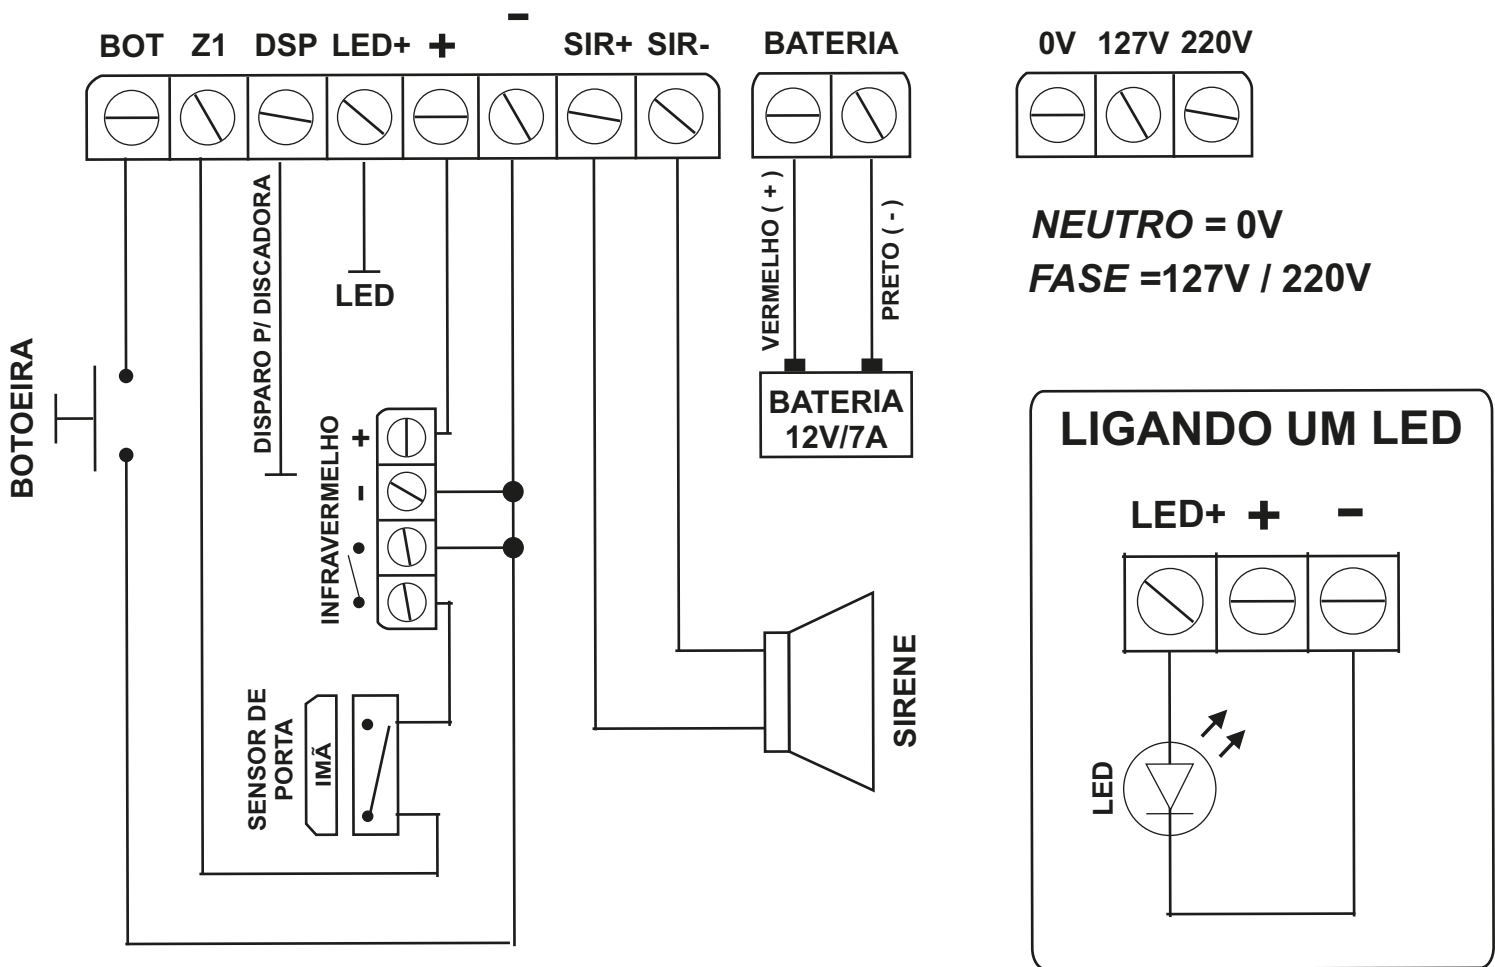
BOT Z1 DSP LED+ + − SIR+ SIR-

BATERIA

0V 127V 220V

VERMELHO ( + )

PRETO ( - )

BATERIA
12V/7A

*NEUTRO* = 0V
*FASE* =127V / 220V

LED

DISPARO P/ DISCADORA

BOTOEIRA

INFRAVERMELHO
+
-

SENSOR DE PORTA

IMÃ

SIRENE

LIGANDO UM LED

LED+ + −

LED